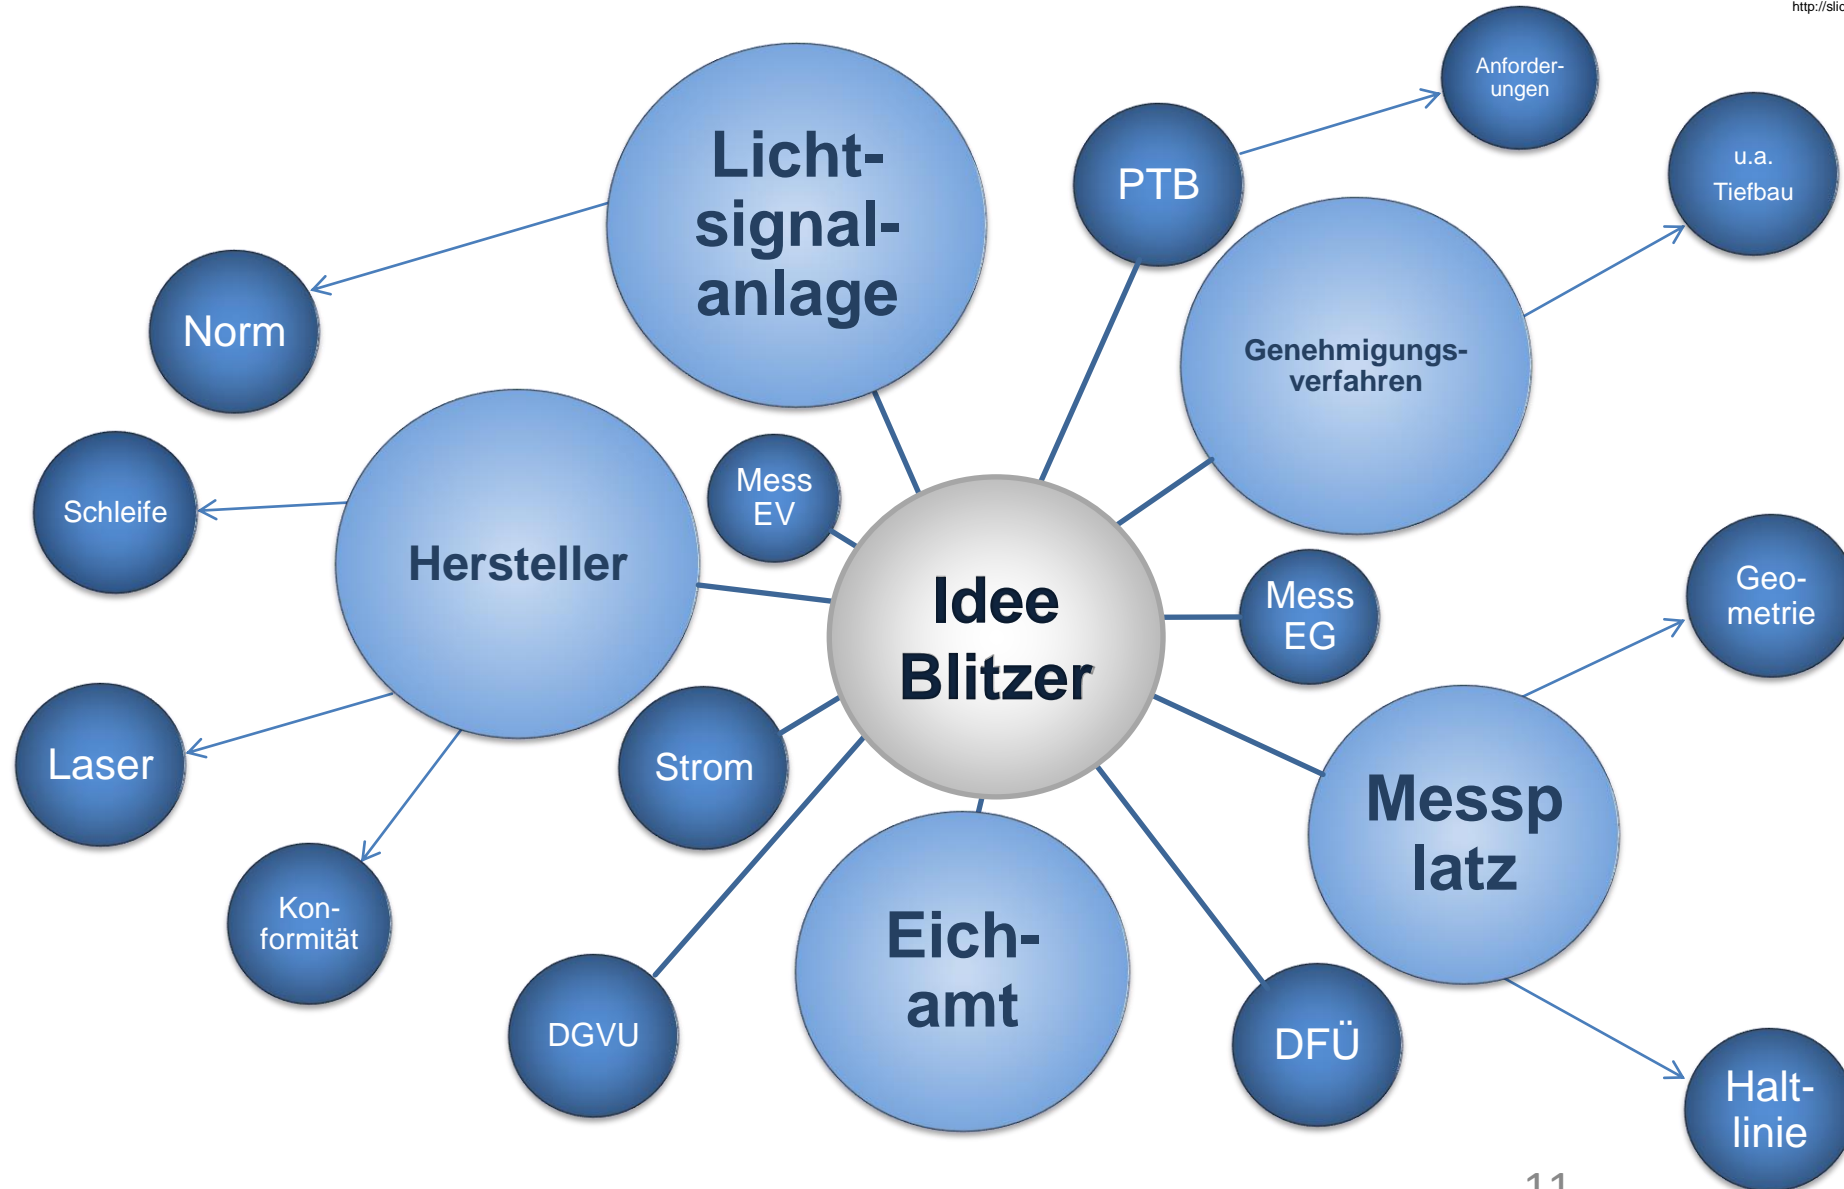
http://slid

Licht-signal-anlage

PTB

Anforder-ungen

u.a. Tiefbau

Norm

Genehmigungs-verfahren

Schleife

Hersteller

Mess EV

Idee Blitzer

Mess EG

Geo-metrie

Laser

Strom

Messp latz

Kon-formität

DGVU

Eich-amt

DFÜ

Halt-linie

11